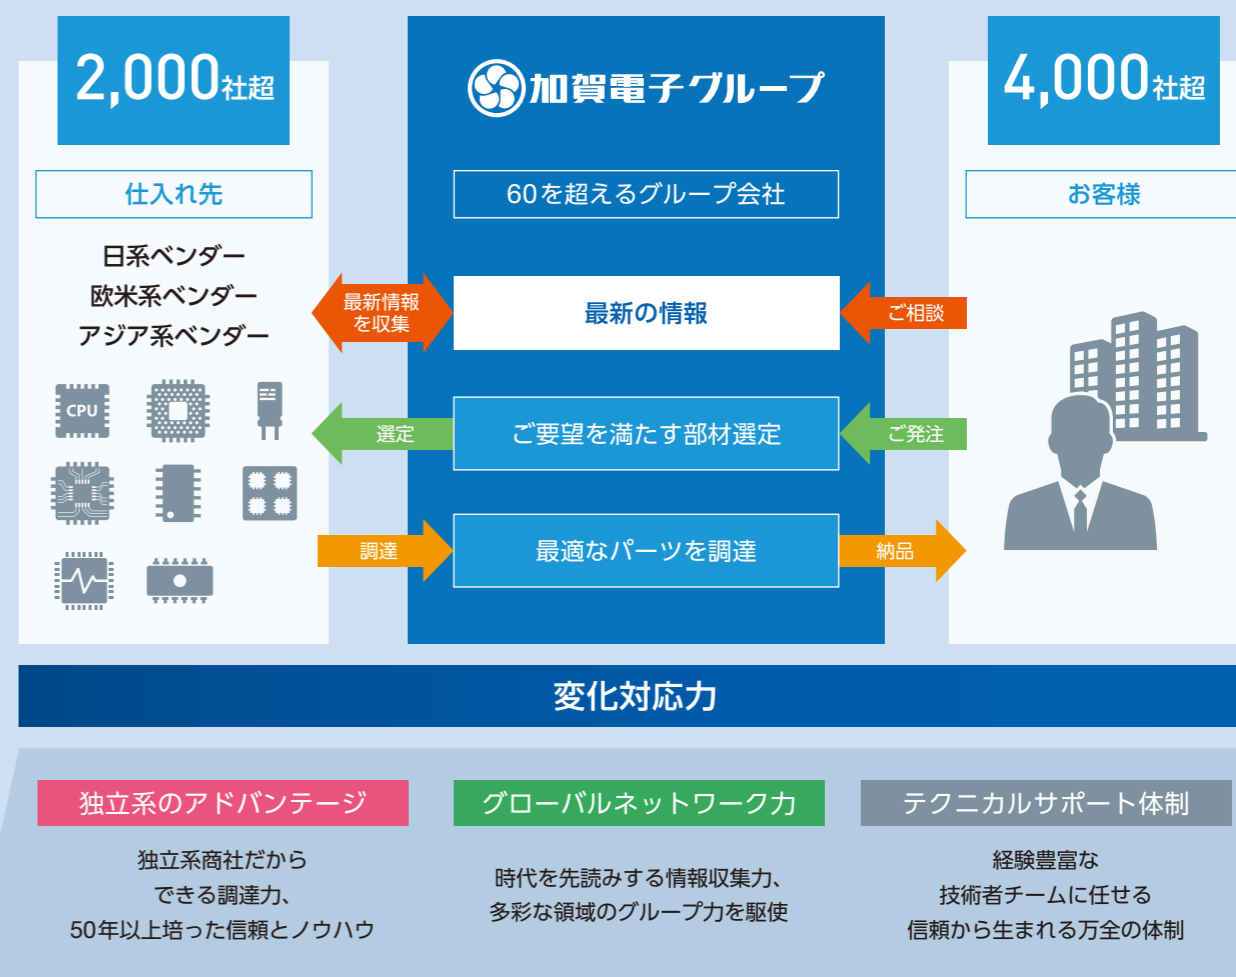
2,000社超

加賀電子グループ

4,000社超

仕入れ先

60を超えるグループ会社

お客様

日系ベンダー
欧米系ベンダー
アジア系ベンダー

最新情報を収集

最新の情報

ご相談

CPU

選定

ご要望を満たす部材選定

ご発注

調達

最適なパーツを調達

納品

変化対応力

独立系のアドバンテージ

独立系商社だから
できる調達力、
50年以上培った信頼とノウハウ

グローバルネットワーク力

時代を先読みする情報収集力、
多彩な領域のグループ力を駆使

テクニカルサポート体制

経験豊富な
技術者チームに任せる
信頼から生まれる万全の体制